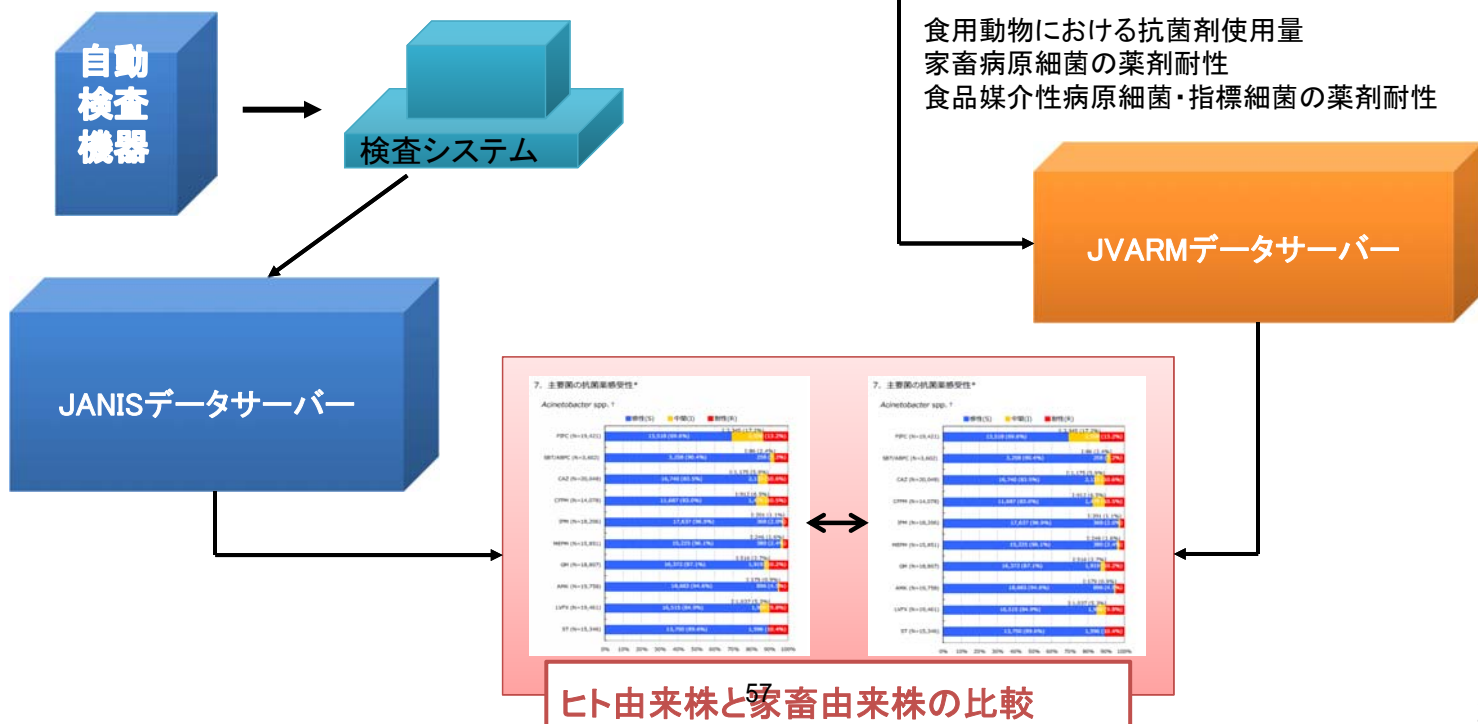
自動
検査
機器

検査システム

食用動物における抗菌剤使用量
家畜病原細菌の薬剤耐性
食品媒介性病原細菌・指標細菌の薬剤耐性

JVARMデータサーバー

JANISデータサーバー

7. 主要菌の抗菌薬感受性*

Acinetobacter spp. †

7. 主要菌の抗菌薬感受性*

Acinetobacter spp. †

57

ヒト由来株と家畜由来株の比較